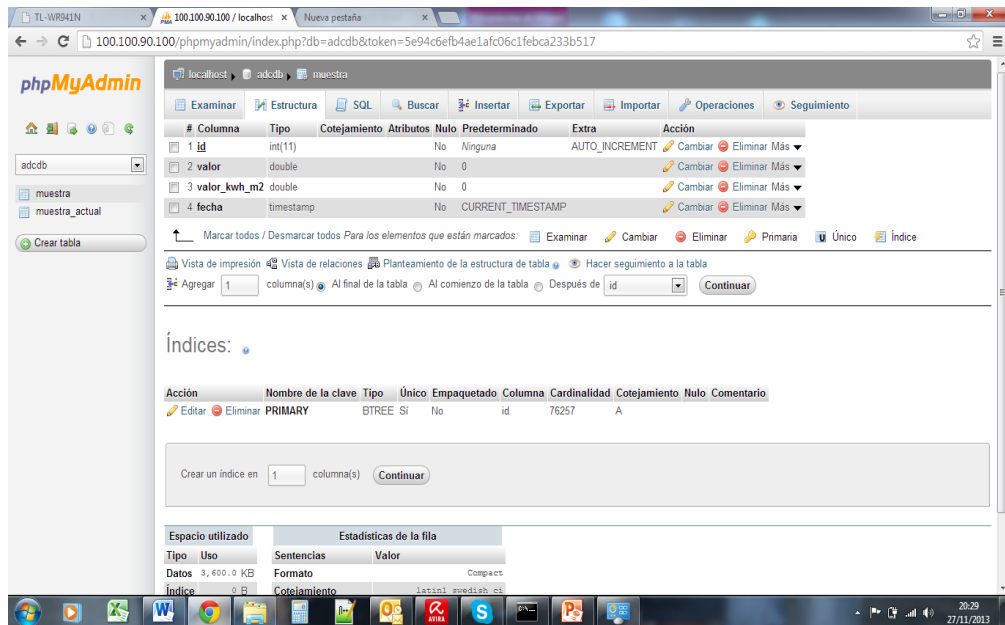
TL-WR941N × 100.100.90.100 / localhost × Nueva pestaña ×

100.100.90.100/phpmyadmin/index.php?db=adcdb&token=5e94c6efb4ae1afc06c1febca233b517

phpMyAdmin

adcdb

muestra
muestra_actual

Crear tabla

localhost » adcdb » muestra

Examinar | Estructura | SQL | Buscar | Insertar | Exportar | Importar | Operaciones | Seguimiento

| # | Columna | Tipo | Cotejamiento | Atributos | Nulo | Predeterminado | Extra | Acción |
|---|---|---|---|---|---|---|---|---|
| 1 | id | int(11) | | | No | Ninguna | AUTO_INCREMENT | Cambiar Eliminar Más |
| 2 | valor | double | | | No | 0 | | Cambiar Eliminar Más |
| 3 | valor_kwh_m2 | double | | | No | 0 | | Cambiar Eliminar Más |
| 4 | fecha | timestamp | | | No | CURRENT_TIMESTAMP | | Cambiar Eliminar Más |

Marcar todos / Desmarcar todos Para los elementos que están marcados: Examinar Cambiar Eliminar Primaria Único Índice

Vista de impresión Vista de relaciones Planteamiento de la estructura de tabla Hacer seguimiento a la tabla

Agregar 1 columna(s) Al final de la tabla Al comienzo de la tabla Después de id Continuar

Índices:

| Acción | Nombre de la clave | Tipo | Único | Empaquetado | Columna | Cardinalidad | Cotejamiento | Nulo | Comentario |
|---|---|---|---|---|---|---|---|---|---|
| Editar Eliminar | PRIMARY | BTREE | Sí | No | id | 76257 | A | | |

Crear un índice en 1 columna(s) Continuar

| Espacio utilizado | |
|---|---|
| Tipo | Uso |
| Datos | 3,600.0 KB |
| Índice | 0 B |

| Estadísticas de la fila | |
|---|---|
| Sentencias | Valor |
| Formato | Compact |
| Cotejamiento | latin1_swedish_ci |

20:29
27/11/2013